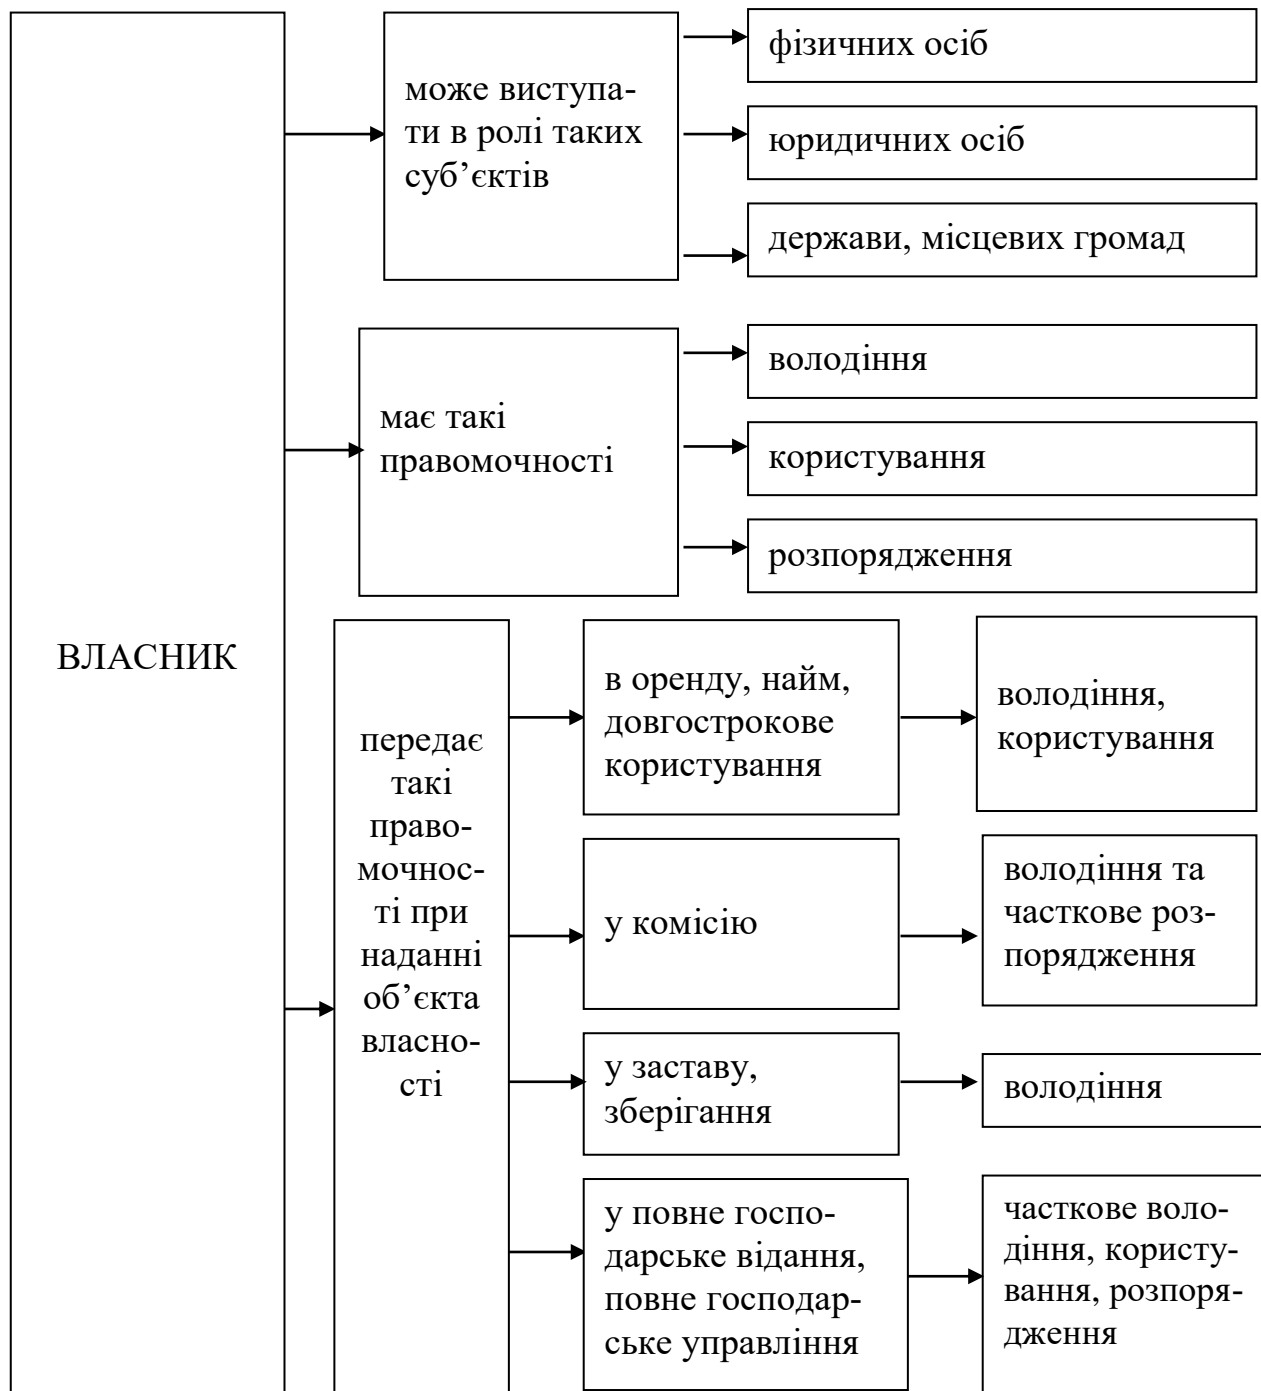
ВЛАСНИК

може виступати в ролі таких суб’єктів

фізичних осіб

юридичних осіб

держави, місцевих громад

має такі правомочності

володіння

користування

розпорядження

передає такі правомочності при наданні об’єкта власності

в оренду, найм, довгострокове користування

володіння, користування

у комісію

володіння та часткове розпорядження

у заставу, зберігання

володіння

у повне господарське відання, повне господарське управління

часткове володіння, користування, розпорядження